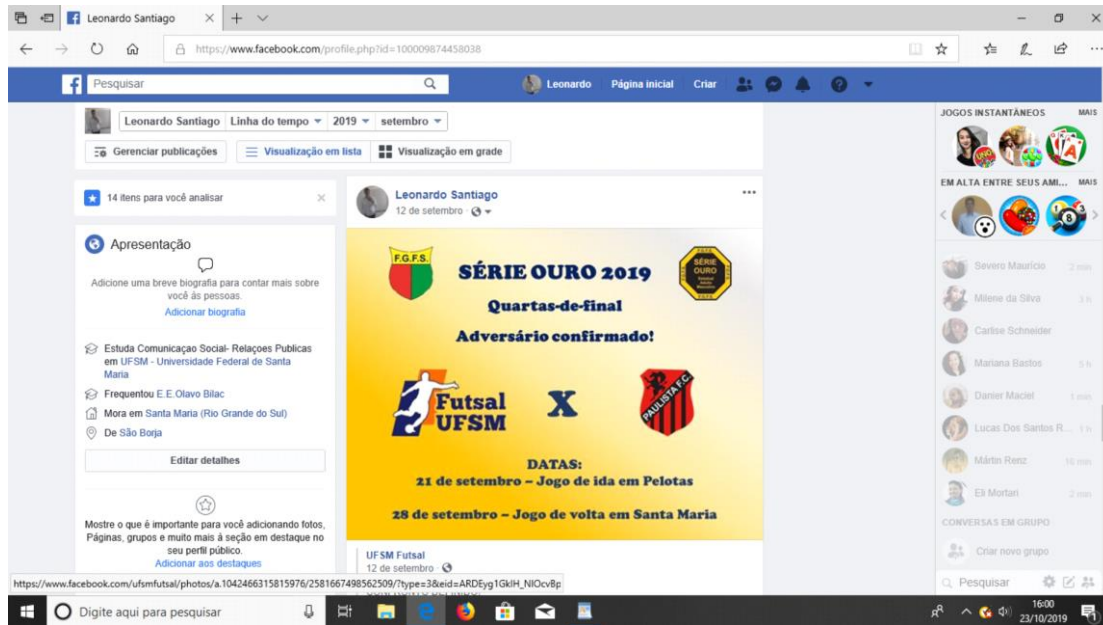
Leonardo Santiago

https://www.facebook.com/profile.php?id=100009874458038

Pesquisar

Leonardo Página inicial Criar

Leonardo Santiago Linha do tempo 2019 setembro

Gerenciar publicações Visualização em lista Visualização em grade

14 itens para você analisar

Apresentação

Adicione uma breve biografia para contar mais sobre você às pessoas.

Adicionar biografia

Estuda Comunicaçao Social- Relações Publicas em UFSM - Universidade Federal de Santa Maria

Frequentou E.E.Olavo Bilac

Mora em Santa Maria (Rio Grande do Sul)

De São Borja

Editar detalhes

Mostre o que é importante para você adicionando fotos, Páginas, grupos e muito mais à seção em destaque no seu perfil público.

Adicionar aos destaques

Leonardo Santiago
12 de setembro

F.G.F.S.

SÉRIE OURO 2019

SÉRIE OURO

Quartas-de-final

Adversário confirmado!

Futsal UFSM

X

PAULISTA F.C.

DATAS:
21 de setembro – Jogo de ida em Pelotas

28 de setembro – Jogo de volta em Santa Maria

UFSM Futsal
12 de setembro

https://www.facebook.com/ufsmfutsal/photos/a.1042466315815976/2581667498562509/?type=3&eid=ARDEyg1GkIH_NIOcvBp

JOGOS INSTANTÂNEOS MAIS

EM ALTA ENTRE SEUS AMI... MAIS

Severo Maurício 2 min
Milene da Silva 3 h
Carlise Schneider
Mariana Bastos 5 h
Danier Maciel 1 min
Lucas Dos Santos R... 1 h
Martin Renz 16 min
Eli Mortari 2 min

CONVERSAS EM GRUPO

Criar novo grupo

Pesquisar

Digite aqui para pesquisar

16:00
23/10/2019